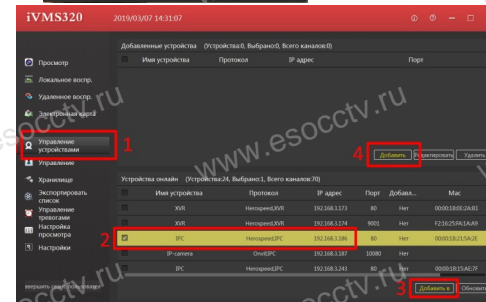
iVMS320 2019/03/07 14:31:07

Добавленные устройства (Устройства:0, Выбрано:0, Всего каналов:0)

Имя устройства | Протокол | IP адрес | Порт

Просмотр
Локальное воспр.
Удаленное воспр.
Электронная карта
Управление устройствами
Управление
Хранилище
Экспортировать список
Управление тревогами
Настройка просмотра
Настройки

www.esocctv.ru

Добавить | Редактировать | Удалить

Устройства онлайн (Устройства:24, Выбрано:1, Всего каналов:70)

| | Имя устройства | Протокол | IP адрес | Порт | Добавл... | Мас |
|---|---|---|---|---|---|---|
| | XVR | Herospeed,XVR | 192.168.1.173 | 80 | Нет | 00:00:1B:0E:2A:B1 |
| | XVR | Herospeed,XVR | 192.168.1.174 | 9001 | Нет | F2:16:25:FA:1A:A9 |
| ☑ | IPC | Herospeed,IPC | 192.168.1.186 | 80 | Нет | 00:00:1B:05:E3:1D |
| | IP-camera | Onvif,IPC | 192.168.1.187 | 10080 | Нет | |
| | IPC | Herospeed,IPC | 192.168.1.243 | 80 | Нет | 00:00:1B:15:AE:7E |

1
2
3
4

Добавить в | Обновить